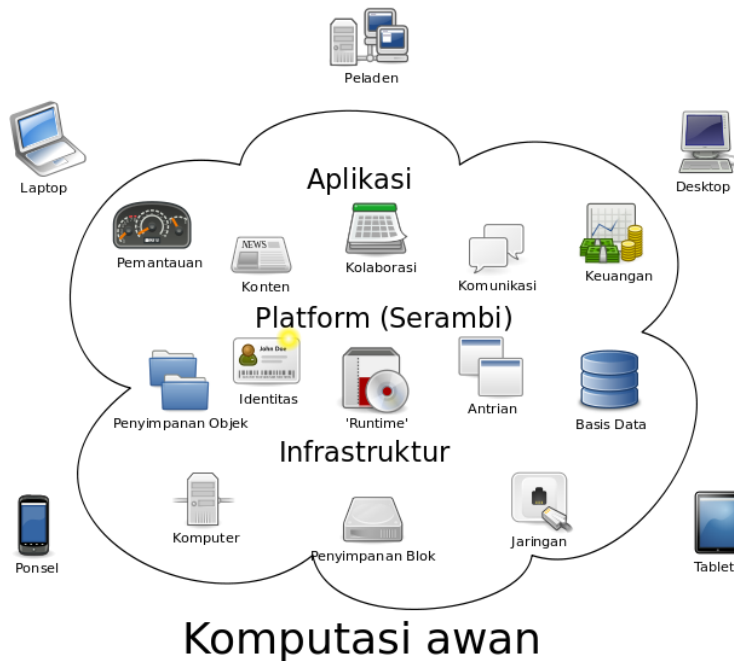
Peladen

Laptop

Desktop

Aplikasi

Pemantauan

Konten

Kolaborasi

Komunikasi

Keuangan

Platform (Serambi)

NEWS

John Doe

Identitas

Penyimpanan Objek

'Runtime'

Antrian

Basis Data

Infrastruktur

Komputer

Penyimpanan Blok

Jaringan

Ponsel

Tablet

Komputasi awan